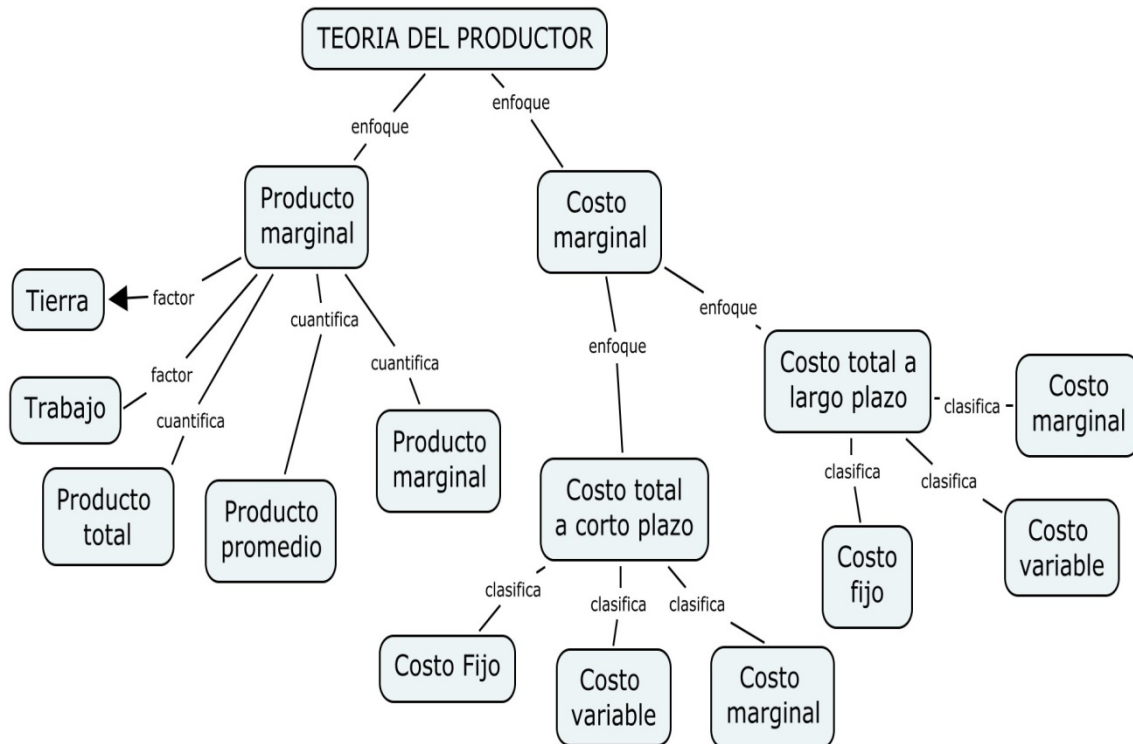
TEORIA DEL PRODUCTOR

enfoque

enfoque

Producto marginal

Costo marginal

Tierra

factor

factor

Trabajo

cuantifica

cuantifica

cuantifica

Producto total

Producto promedio

Producto marginal

enfoque

enfoque

Costo total a largo plazo

clasifica

Costo marginal

clasifica

clasifica

Costo fijo

Costo variable

Costo total a corto plazo

clasifica

clasifica

clasifica

Costo Fijo

Costo variable

Costo marginal